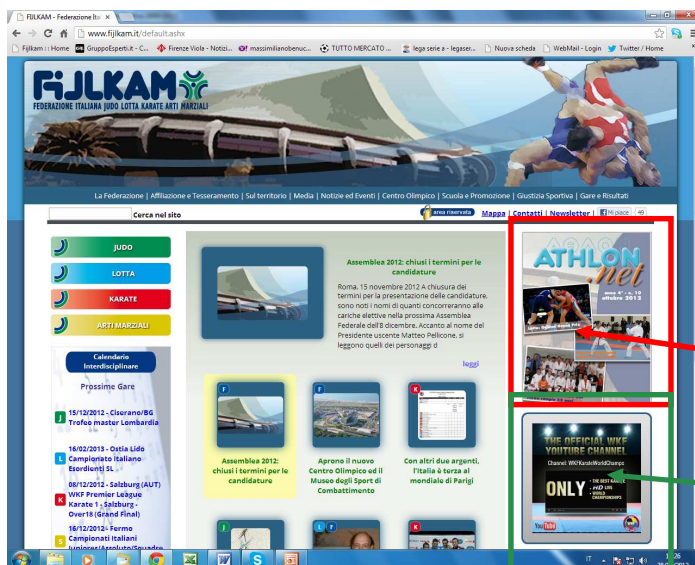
FIJLKAM - Federazione Ita ×

www.fijlkam.it/default.ashx

Fijlkam :: Home GruppoEsperti.it - C... Firenze Viola - Notizi... massimilianobenuc... TUTTO MERCATO ... lega serie a - legaser... Nuova scheda WebMail - Login Twitter / Home

FIJLKAM

FEDERAZIONE ITALIANA JUDO LOTTA KARATE ARTI MARZIALI

La Federazione | Affiliazione e Tesseramento | Sul territorio | Media | Notizie ed Eventi | Centro Olimpico | Scuola e Promozione | Giustizia Sportiva | Gare e Risultati

Cerca nel sito

area riservata Mappa | Contatti | Newsletter | Mi piace 49

JUDO

LOTTA

KARATE

ARTI MARZIALI

Calendario Interdisciplinare

Prossime Gare

J 15/12/2012 - Cisorano/BG Trofeo master Lombardia

L 16/02/2013 - Ostia Lido Campionato Italiano Esordienti SL

K 08/12/2012 - Salzburg (AUT) WKF Premier League Karate 1 - Salzburg - Over18 (Grand Final)

S 16/12/2012 - Fermo Campionati Italiani Juniores/Assoluto/Squadre

Assemblea 2012: chiusi i termini per le candidature

Roma, 15 novembre 2012 A chiusura dei termini per la presentazione delle candidature, sono noti i nomi di quanti concorreranno alle cariche elettive nella prossima Assemblea Federale dell'8 dicembre. Accanto al nome del Presidente uscente Matteo Pellicone, si leggono quelli dei personaggi d

leggi

F Assemblea 2012: chiusi i termini per le candidature

F Aprono il nuovo Centro Olimpico ed il Museo degli Sport di Combattimento

K Con altri due argenti, l'Italia è terza al mondiale di Parigi

J

L F

K

ATHLON net

anno 4° - n. 10 ottobre 2012

THE OFFICIAL WKF YOUTUBE CHANNEL

Channel: WKFKarateWorldChamps

ONLY

THE BEST KARATE HD LIVE WORLD CHAMPIONSHIPS

YouTube

IT